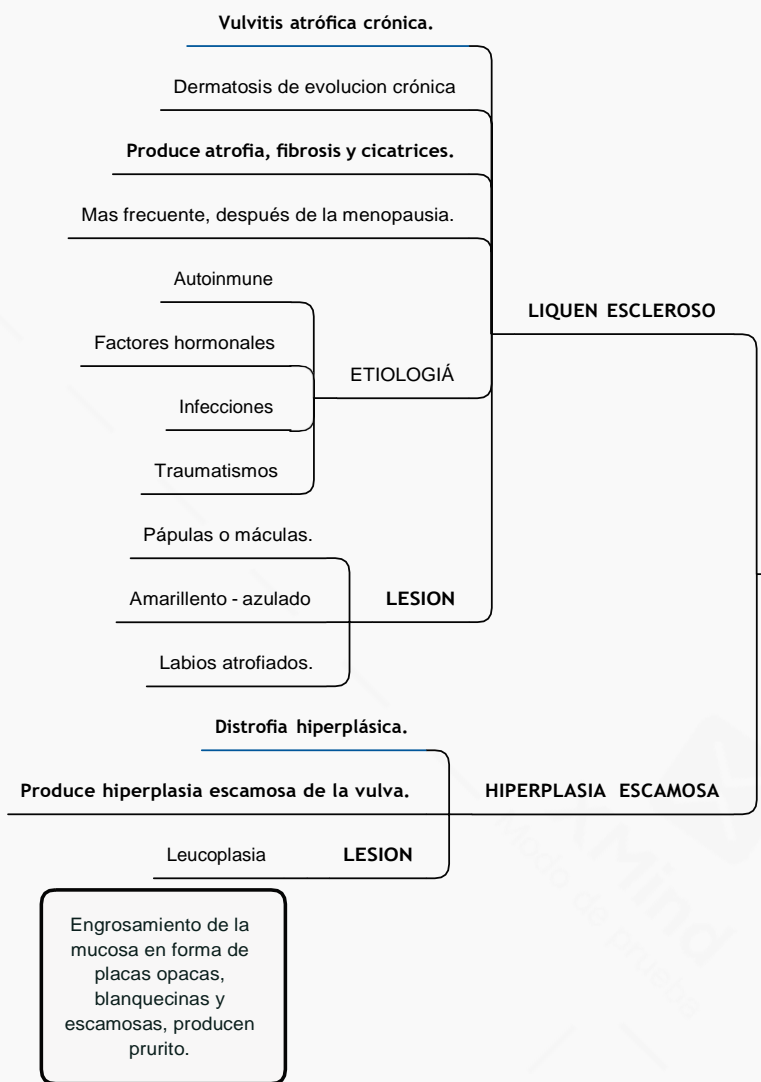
Vulvitis atrófica crónica.

Dermatosis de evolucion crónica

Produce atrofia, fibrosis y cicatrices.

Mas frecuente, después de la menopausia.

Autoinmune

Factores hormonales

Infecciones

Traumatismos

ETIOLOGIÁ

LIQUEN ESCLEROSO

Pápulas o máculas.

Amarillento - azulado

Labios atrofiados.

LESION

Distrofia hiperplásica.

Produce hiperplasia escamosa de la vulva.

HIPERPLASIA ESCAMOSA

Leucoplasia

LESION

Engrosamiento de la mucosa en forma de placas opacas, blanquecinas y escamosas, producen prurito.

XMind
Modo de prueba